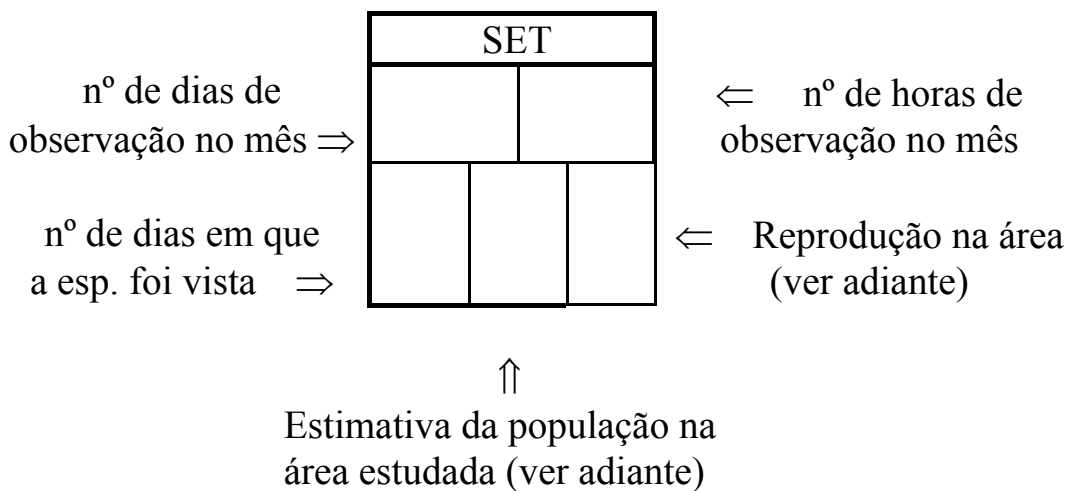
SET

nº de dias de observação no mês $\Rightarrow$

$\Leftarrow$ nº de horas de observação no mês

nº de dias em que a esp. foi vista $\Rightarrow$

$\Leftarrow$ Reprodução na área (ver adiante)

$\Uparrow$

Estimativa da população na área estudada (ver adiante)